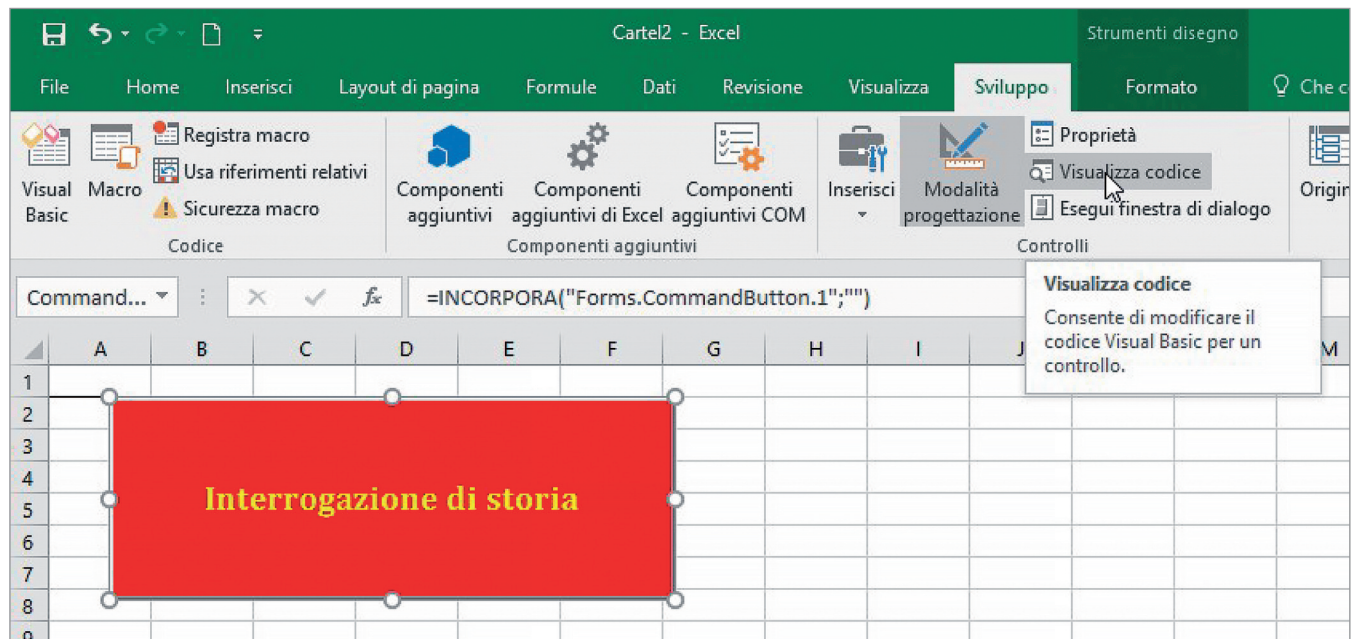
Cartel2 - Excel

Strumenti disegno

File Home Inserisci Layout di pagina Formule Dati Revisione Visualizza Sviluppo Formato Che c

Visual Basic Macro Registra macro Usa riferimenti relativi Sicurezza macro
Codice

Componenti aggiuntivi Componenti aggiuntivi di Excel Componenti aggiuntivi COM
Componenti aggiuntivi

Inserisci Modalità progettazione Proprietà Visualizza codice Esegui finestra di dialogo
Controlli

Origi

Command...

=INCORPORA("Forms.CommandButton.1";"")

Visualizza codice
Consente di modificare il codice Visual Basic per un controllo.

| | A | B | C | D | E | F | G | H | I | J | M |
|---|---|---|---|---|---|---|---|---|---|---|---|
| 1 | | | | | | | | | | | |
| 2 | | | | | | | | | | | |
| 3 | | | | | | | | | | | |
| 4 | | | | | | | | | | | |
| 5 | | | | | | | | | | | |
| 6 | | | | | | | | | | | |
| 7 | | | | | | | | | | | |
| 8 | | | | | | | | | | | |
| 9 | | | | | | | | | | | |

Interrogazione di storia